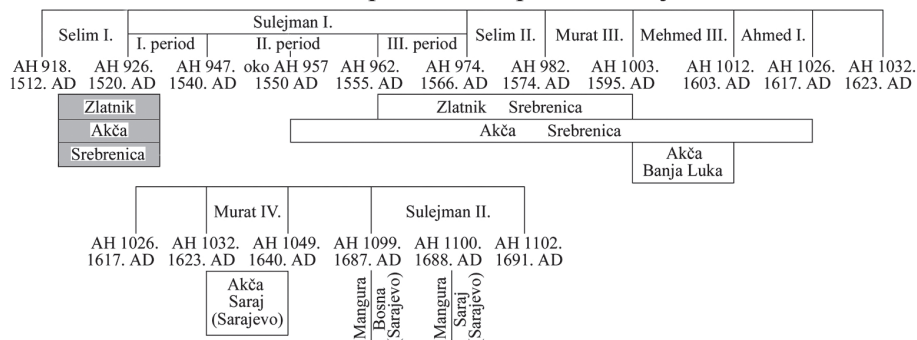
| Selim I. | Sulejman I. I. period | II. period | III. period | Selim II. | Murat III. | Mehmed III. | Ahmed I. |

AH 918. 1512. AD
AH 926. 1520. AD
AH 947. 1540. AD
oko AH 957 1550 AD
AH 962. 1555. AD
AH 974. 1566. AD
AH 982. 1574. AD
AH 1003. 1595. AD
AH 1012. 1603. AD
AH 1026. 1617. AD
AH 1032. 1623. AD

Zlatnik
Akča
Srebrenica

Zlatnik Srebrenica
Akča Srebrenica
Akča Banja Luka

Murat IV.
Sulejman II.

AH 1026. 1617. AD
AH 1032. 1623. AD
AH 1049. 1640. AD
AH 1099. 1687. AD
AH 1100. 1688. AD
AH 1102. 1691. AD

Akča Saraj (Sarajevo)

Mangura
Bosna Sarajevo)

Mangura
Saraj Sarajevo)